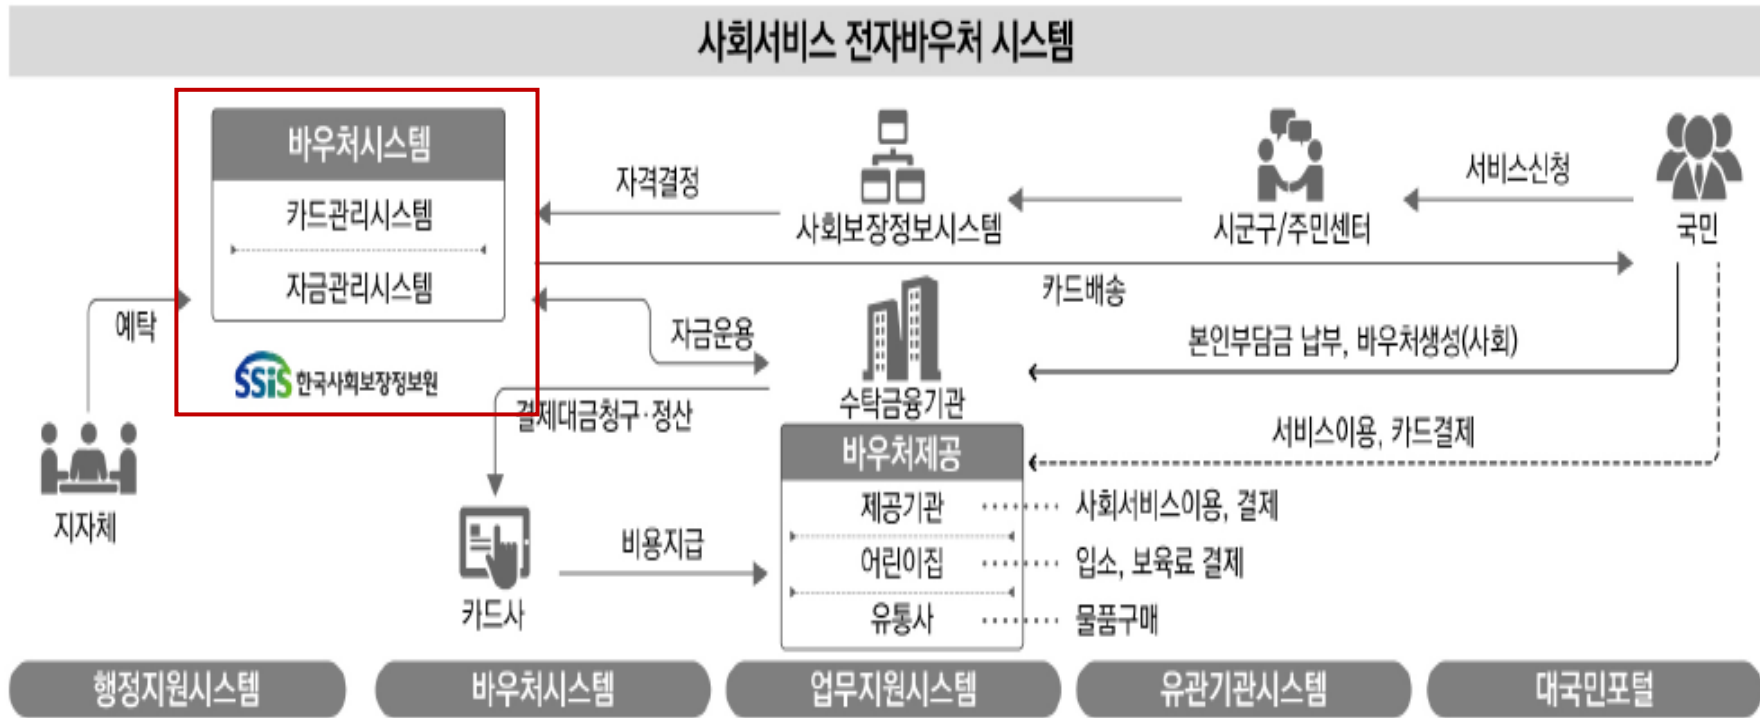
사회서비스 전자바우처 시스템

바우처시스템
카드관리시스템
자금관리시스템
SSiS 한국사회보장정보원

자격결정
사회보장정보시스템
시군구/주민센터
서비스신청
국민

예탁
카드배송
자금운용
본인부담금 납부, 바우처생성(사회)
수탁금융기관
결제대금청구·정산
서비스이용, 카드결제

지자체

바우처제공
제공기관
어린이집
유통사
사회서비스이용, 결제
입소, 보육료 결제
물품구매

카드사
비용지급

행정지원시스템
바우처시스템
업무지원시스템
유관기관시스템
대국민포털